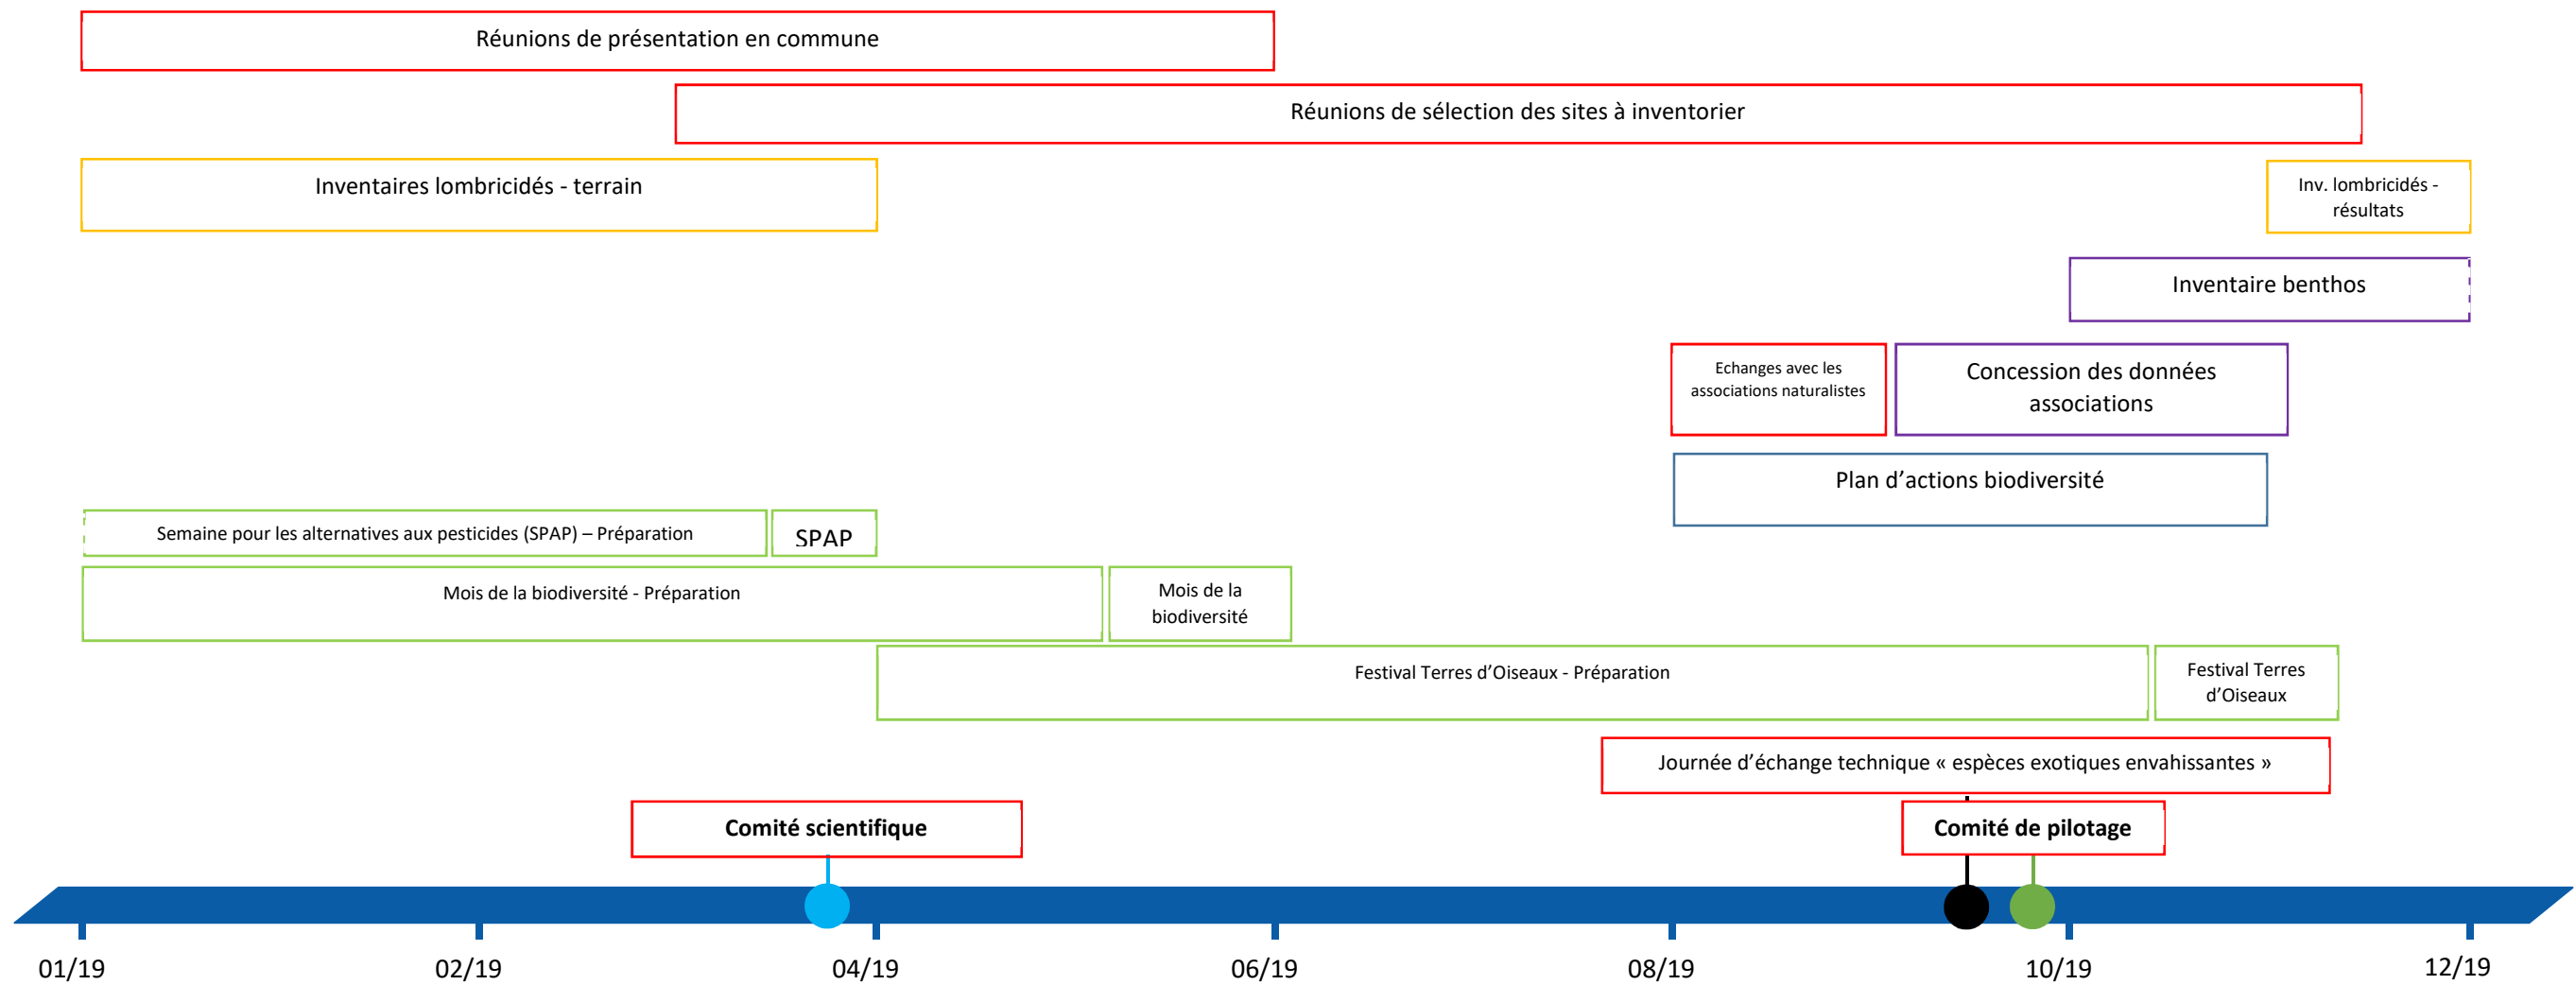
Réunions de présentation en commune

Réunions de sélection des sites à inventorier

Inventaires lombricidés - terrain

Inv. lombricidés - résultats

Inventaire benthos

Echanges avec les associations naturalistes

Concession des données associations

Plan d'actions biodiversité

Semaine pour les alternatives aux pesticides (SPAP) – Préparation

SPAP

Mois de la biodiversité - Préparation

Mois de la biodiversité

Festival Terres d'Oiseaux - Préparation

Festival Terres d'Oiseaux

Journée d'échange technique « espèces exotiques envahissantes »

Comité scientifique

Comité de pilotage

01/19

02/19

04/19

06/19

08/19

10/19

12/19